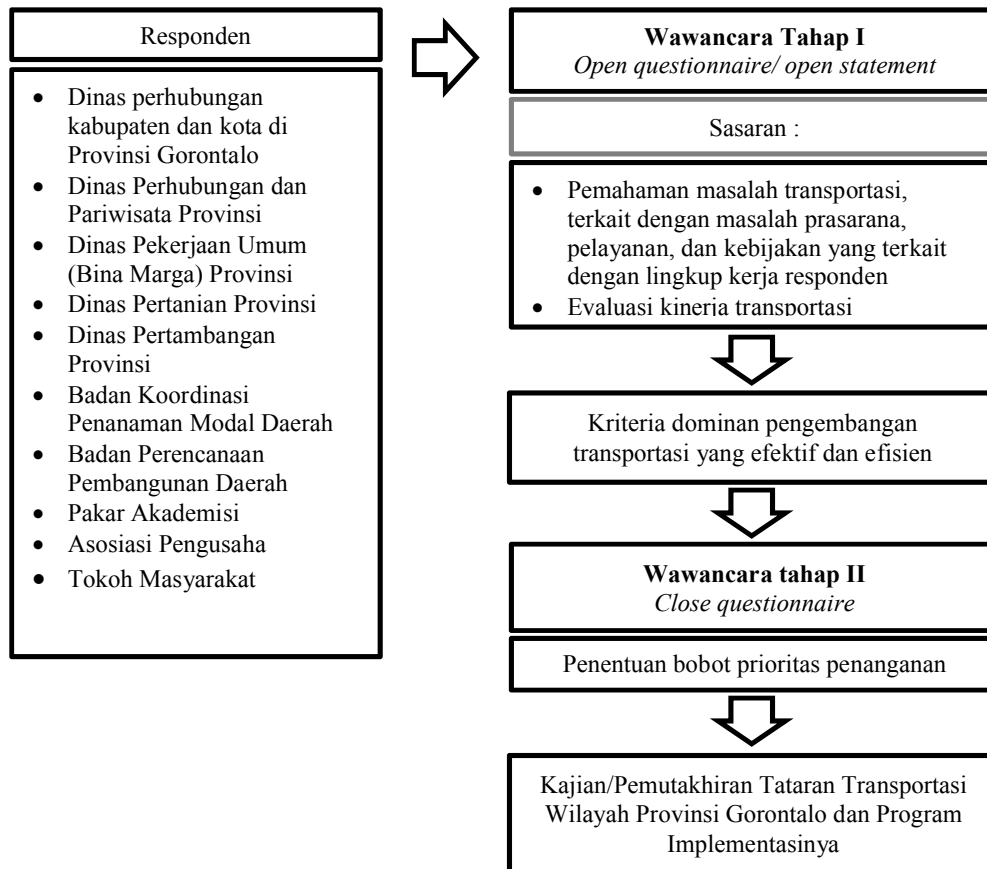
Responden

- Dinas perhubungan kabupaten dan kota di Provinsi Gorontalo
- Dinas Perhubungan dan Pariwisata Provinsi
- Dinas Pekerjaan Umum (Bina Marga) Provinsi
- Dinas Pertanian Provinsi
- Dinas Pertambangan Provinsi
- Badan Koordinasi Penanaman Modal Daerah
- Badan Perencanaan Pembangunan Daerah
- Pakar Akademisi
- Asosiasi Pengusaha
- Tokoh Masyarakat

**Wawancara Tahap I**
*Open questionnaire/ open statement*

Sasaran :

- Pemahaman masalah transportasi, terkait dengan masalah prasarana, pelayanan, dan kebijakan yang terkait dengan lingkup kerja responden
- Evaluasi kinerja transportasi

Kriteria dominan pengembangan transportasi yang efektif dan efisien

**Wawancara tahap II**
*Close questionnaire*

Penentuan bobot prioritas penanganan

Kajian/Pemutakhiran Tataran Transportasi Wilayah Provinsi Gorontalo dan Program Implementasinya